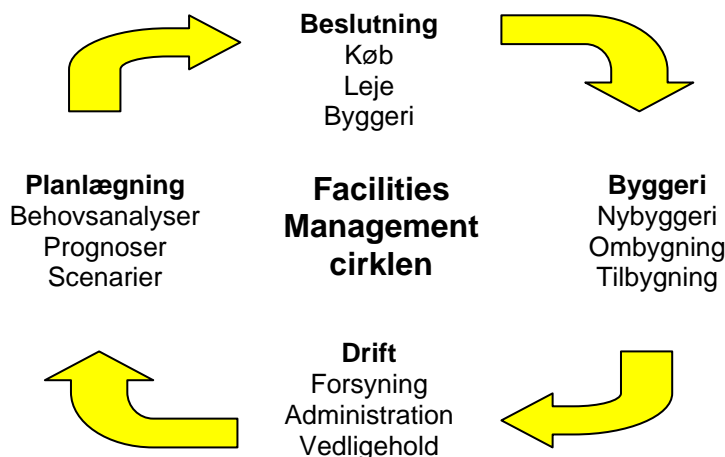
**Beslutning**
Køb
Leje
Byggeri

**Planlægning**
Behovsanalyser
Prognoser
Scenarier

**Facilities Management cirklen**

**Byggeri**
Nybyggeri
Ombygning
Tilbygning

**Drift**
Forsyning
Administration
Vedligehold